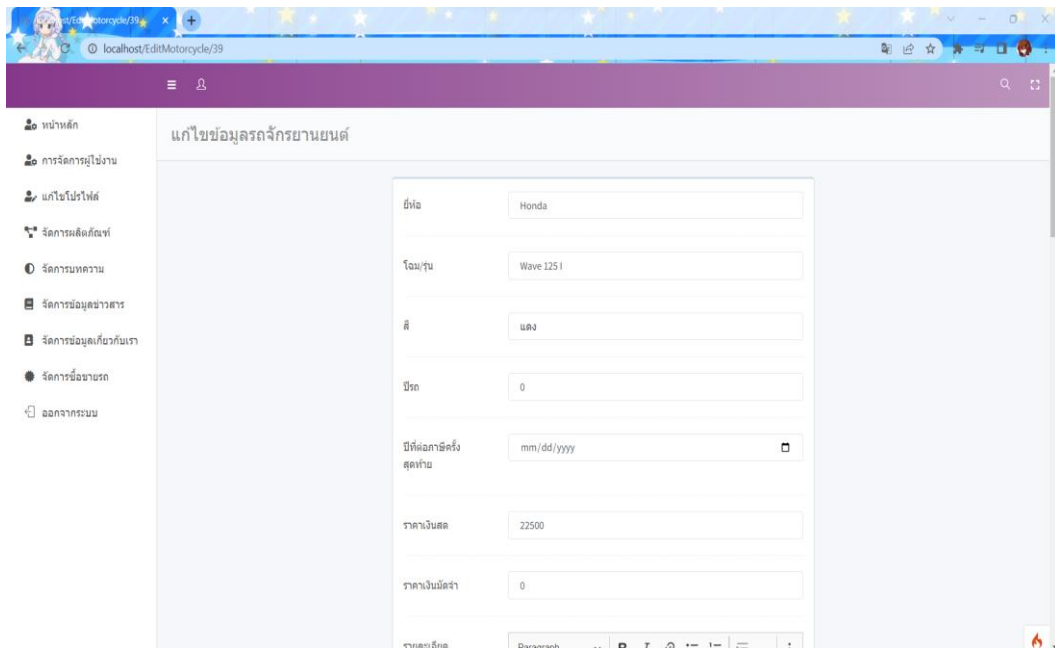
st/EditMotorcycle/39
localhost/EditMotorcycle/39

หน้าหลัก
การจัดการผู้ใช้งาน
แก้ไขโปรไฟล์
จัดการผลิตภัณฑ์
จัดการบทความ
จัดการข้อมูลข่าวสาร
จัดการข้อมูลเกี่ยวกับเรา
จัดการซื้อขายรถ
ออกจากระบบ

แก้ไขข้อมูลรถจักรยานยนต์

ยี่ห้อ
Honda

โฉม/รุ่น
Wave 125 I

สี
แดง

ปีรถ
0

ปีที่ต่อภาษีครั้งสุดท้าย
mm/dd/yyyy

ราคาเงินสด
22500

ราคาเงินมัดจำ
0

รายละเอียด
Paragraph